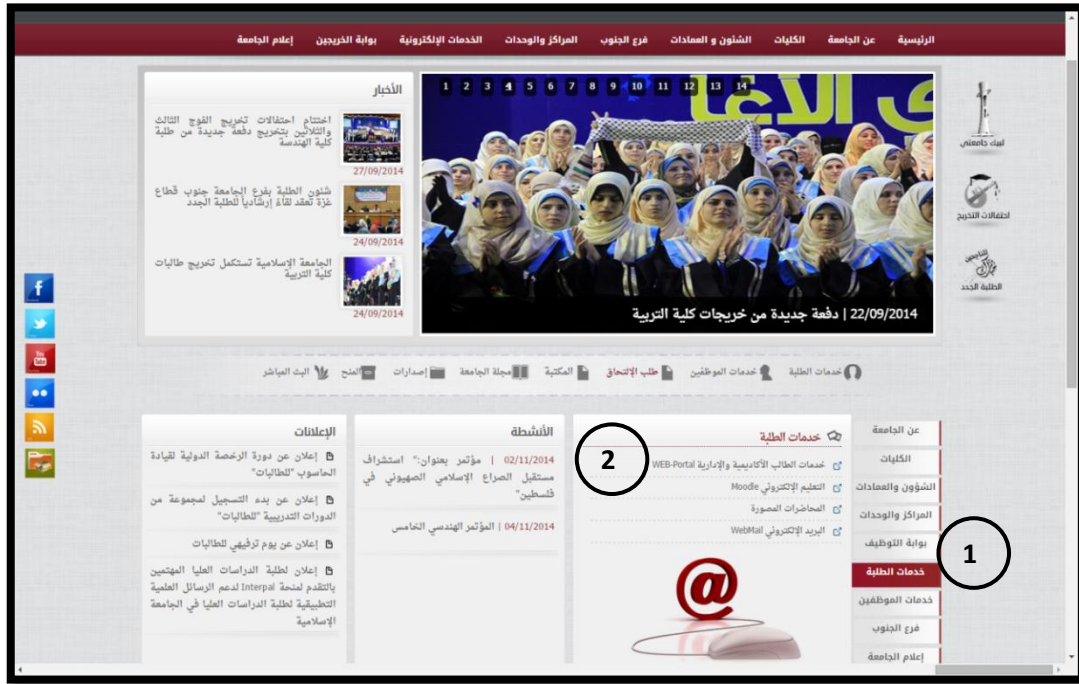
الرئيسية | عن الجامعة | الكليات | الشئون و العمادات | فرع الجنوب | المراكز والوحدات | الخدمات الإلكترونية | بوابة الخريجين | إعلام الجامعة

1 2 3 4 5 6 7 8 9 10 11 12 13 14

22/09/2014 | دفعة جديدة من خريجات كلية التربية

الأخبار

اختتام احتفالات تخريج الفوج الثالث والثلاثين بتخريج دفعة جديدة من طلبة كلية الهندسة
27/09/2014

شئون الطلبة بفرع الجامعة جنوب قطاع غزة تعقد لقاءً إرشادياً للطلبة الجدد
24/09/2014

الجامعة الإسلامية تستكمل تخريج طالبات كلية التربية
24/09/2014

أبناء جامعتي

احتفالات التخريج

الطلبة الجدد

خدمات الطلبة | خدمات الموظفين | طلب الإلتحاق | المكتبة | مجلة الجامعة | إصدارات | المنح | البث المباشر

عن الجامعة
الكليات
الشؤون والعمادات
المراكز والوحدات
بوابة التوظيف
خدمات الطلبة
خدمات الموظفين
فرع الجنوب
إعلام الجامعة

خدمات الطلبة
خدمات الطالب الأكاديمية والإدارية WEB-Portal
التعليم الإلكتروني Moodle
المحاضرات المصورة
البريد الإلكتروني WebMail

2

1

الأنشطة
02/11/2014 | مؤتمر بعنوان: "استشراف مستقبل الصراع الإسلامي الصهيوني في فلسطين"
04/11/2014 | المؤتمر الهندسي الخامس

الإعلانات
إعلان عن دورة الرخصة الدولية لقيادة الحاسوب "للطالبات"
إعلان عن بدء التسجيل لمجموعة من الدورات التدريبية "للطالبات"
إعلان عن يوم ترفيهي للطالبات
إعلان لطلبة الدراسات العليا المهتمين بالتقدم لمنحة Interpal لدعم الرسائل العلمية التطبيقية لطلبة الدراسات العليا في الجامعة الإسلامية